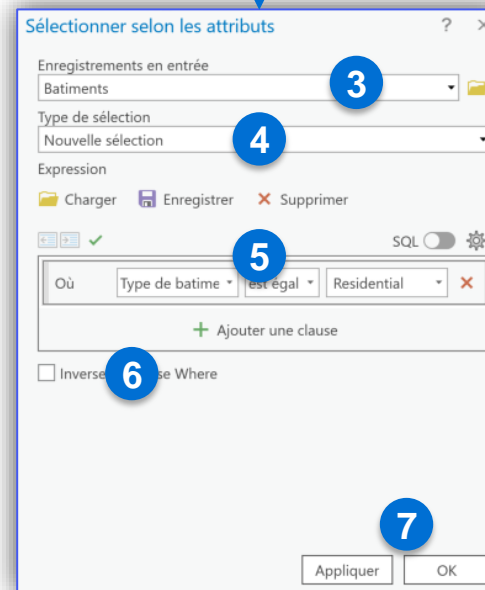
Sélectionner selon les attributs ? ×

Enregistrements en entrée
Batiments

3

Type de sélection
Nouvelle sélection

4

Expression

Charger Enregistrer × Supprimer

SQL

5

Où Type de batime est égal Residential ×

+ Ajouter une clause

Inverse 6 se Where

7

Appliquer OK